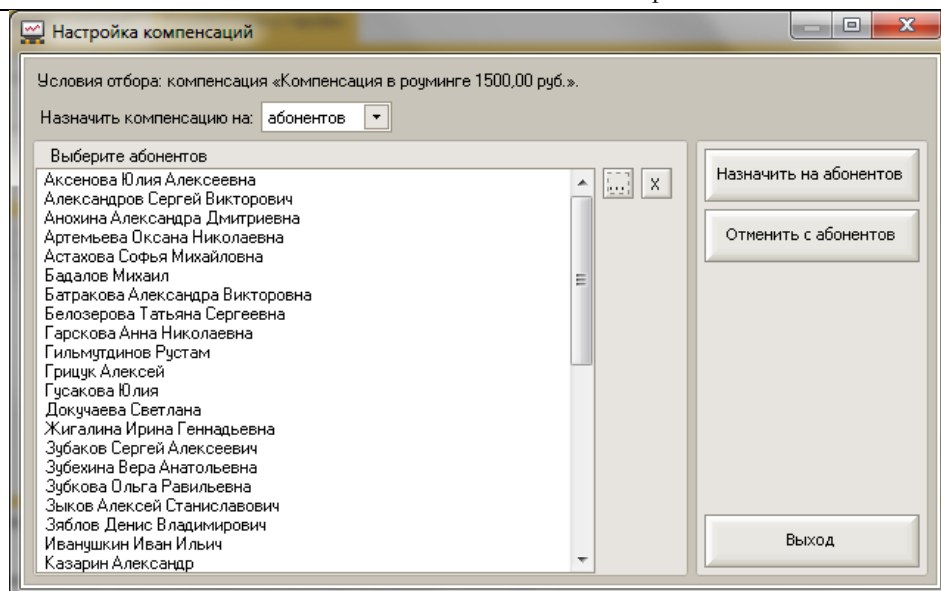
Настройка компенсаций

Условия отбора: компенсация «Компенсация в роуминге 1500,00 руб.».

Назначить компенсацию на: абонентов

Выберите абонентов

Аксенова Юлия Алексеевна
Александров Сергей Викторович
Анохина Александра Дмитриевна
Артемьева Оксана Николаевна
Астахова Софья Михайловна
Бадалов Михаил
Батракова Александра Викторовна
Белозерова Татьяна Сергеевна
Гарскова Анна Николаевна
Гильмутдинов Рустам
Грицук Алексей
Гусакова Юлия
Докучаева Светлана
Жигалина Ирина Геннадьевна
Зубаков Сергей Алексеевич
Зубехина Вера Анатольевна
Зубкова Ольга Равильевна
Зыков Алексей Станиславович
Зяблов Денис Владимирович
Иванушкин Иван Ильич
Казарин Александр

...

X

Назначить на абонентов

Отменить с абонентов

Выход